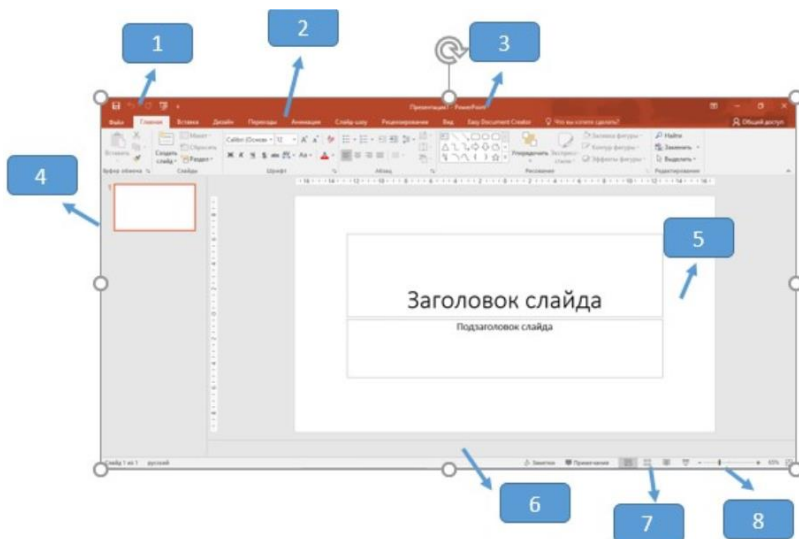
1

2

3

4

5

6

7

8

Презентация1 - PowerPoint

Файл Главная Вставка Дизайн Переходы Анимация Слайд-шоу Рецензирование Вид Easy Document Creator Что вы хотите сделать? Общий доступ

Вставить Буфер обмена Создать слайд Макет Сбросить Раздел Слайды Calibri (Основ 12 Шрифт Абзац Упорядочить Экспресс-стили Заливка фигуры Контур фигуры Эффекты фигуры Рисование Найти Заменить Выделить Редактирование

1

Заголовок слайда

Подзаголовок слайда

Слайд 1 из 1 русский Заметки Примечания 45%